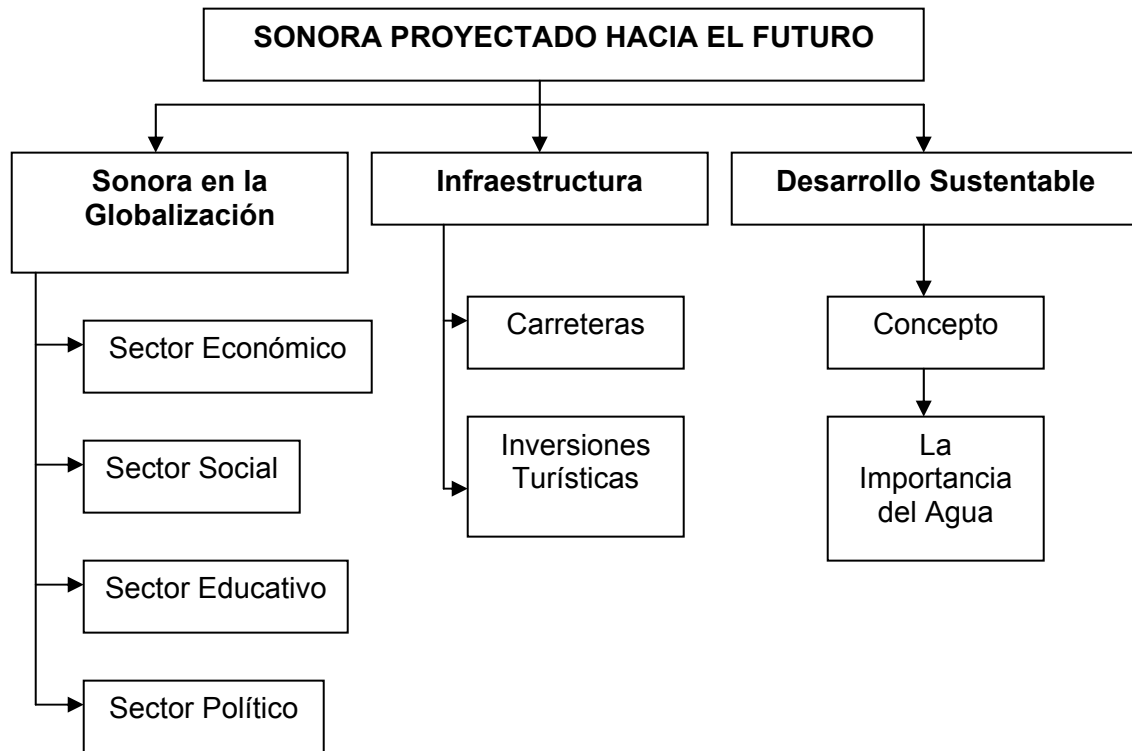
SONORA PROYECTADO HACIA EL FUTURO

Sonora en la Globalización

Sector Económico

Sector Social

Sector Educativo

Sector Político

Infraestructura

Carreteras

Inversiones Turísticas

Desarrollo Sustentable

Concepto

La Importancia del Agua